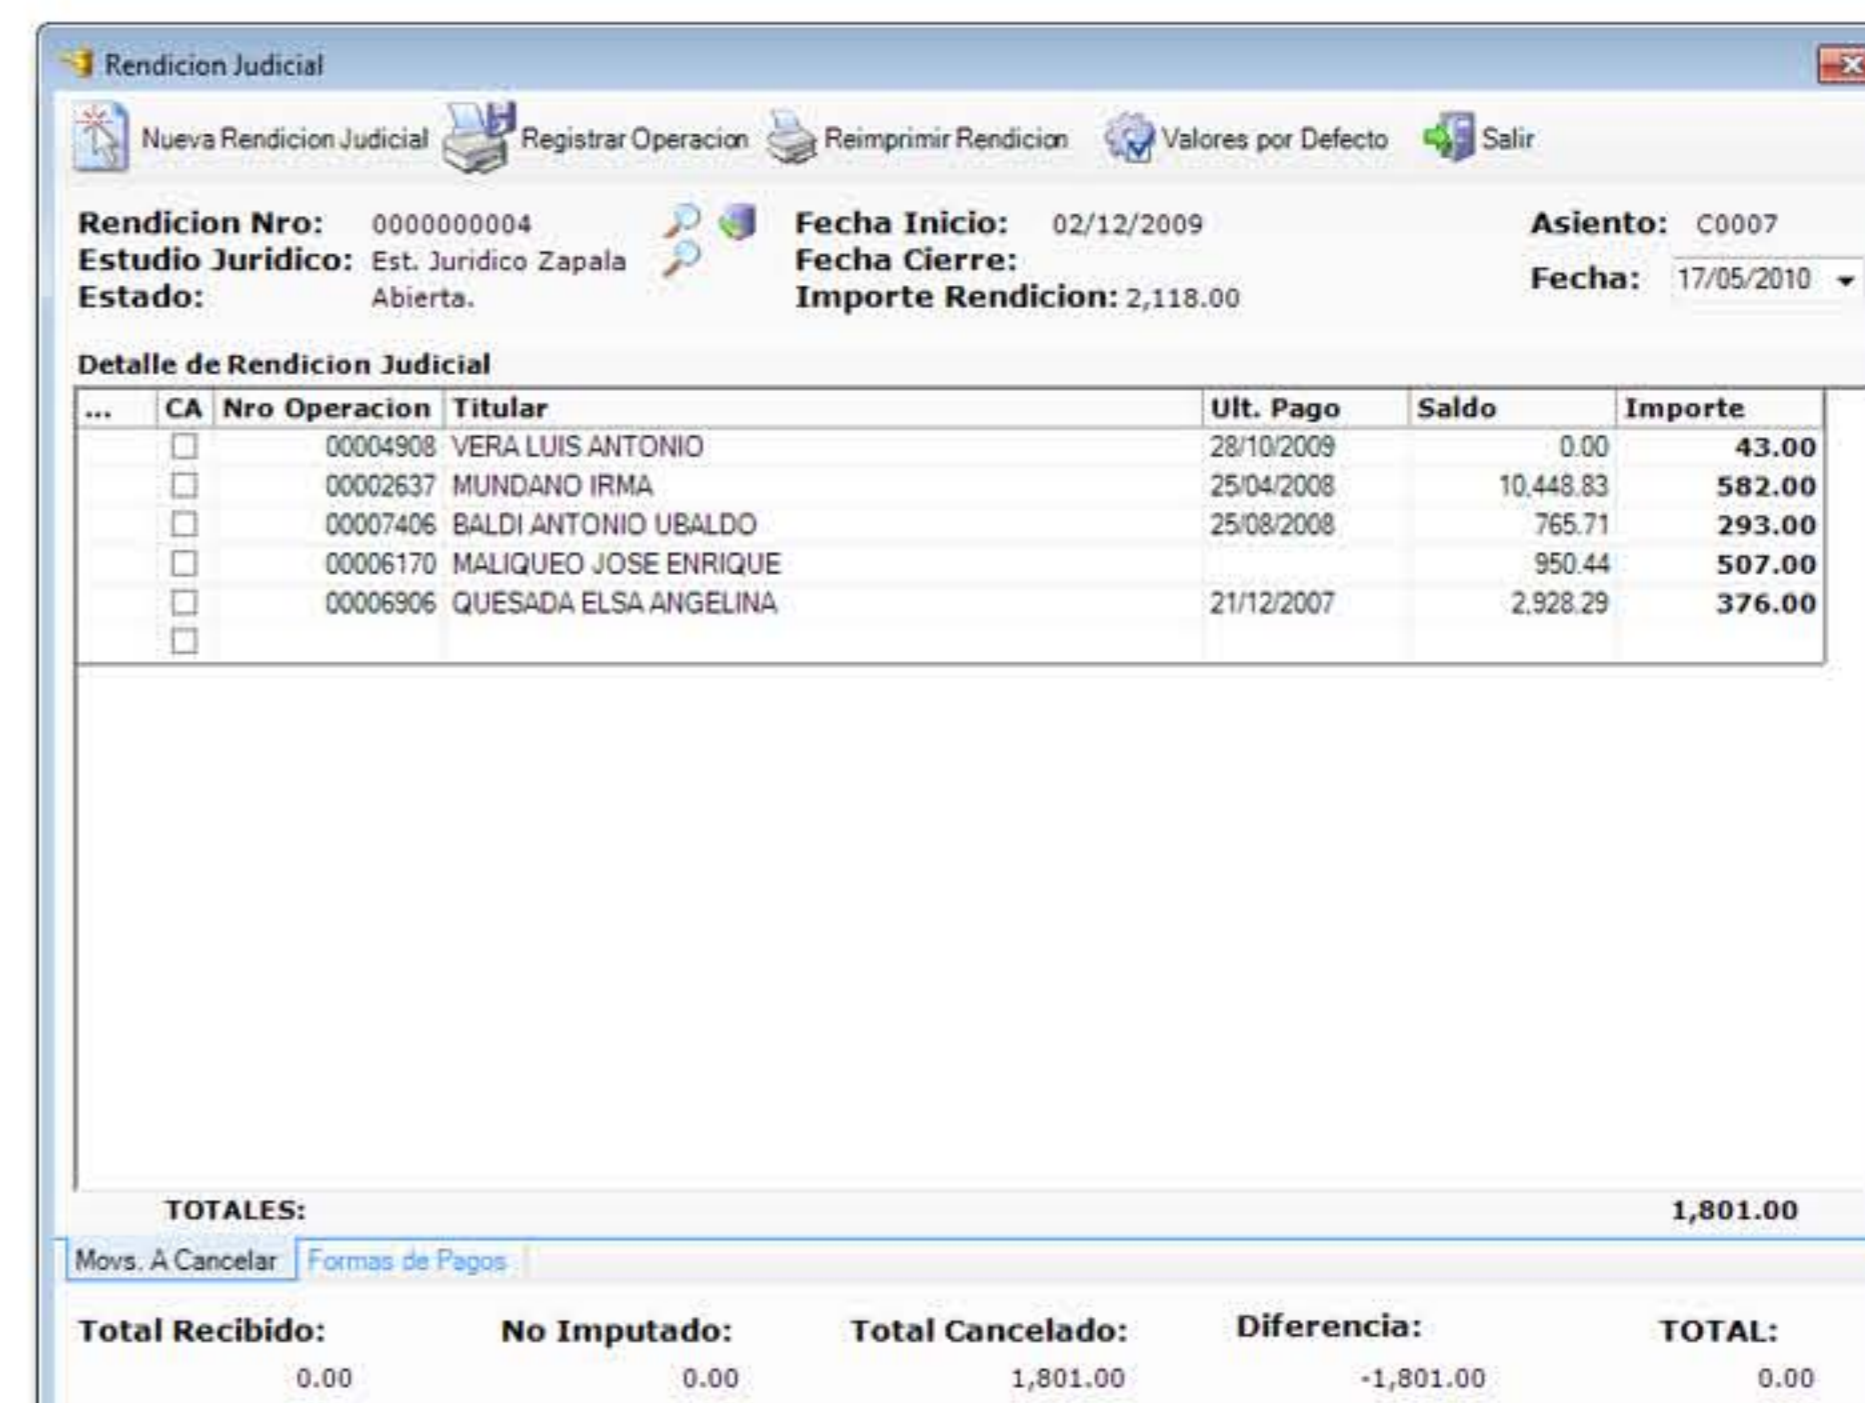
Rendicion Judicial

Nueva Rendicion Judicial  Registrar Operacion  Reimprimir Rendicion  Valores por Defecto  Salir

Rendicion Nro: 0000000004
Estudio Juridico: Est. Juridico Zapala
Estado: Abierta.

Fecha Inicio: 02/12/2009
Fecha Cierre:
Importe Rendicion: 2,118.00

Asiento: C0007
Fecha: 17/05/2010

Detalle de Rendicion Judicial

| ... | CA | Nro Operacion | Titular | Ult. Pago | Saldo | Importe |
|---|---|---|---|---|---|---|
| | ☐ | 00004908 | VERA LUIS ANTONIO | 28/10/2009 | 0.00 | 43.00 |
| | ☐ | 00002637 | MUNDANO IRMA | 25/04/2008 | 10,448.83 | 582.00 |
| | ☐ | 00007406 | BALDI ANTONIO UBALDO | 25/08/2008 | 765.71 | 293.00 |
| | ☐ | 00006170 | MALIQUEO JOSE ENRIQUE | | 950.44 | 507.00 |
| | ☐ | 00006906 | QUESADA ELSA ANGELINA | 21/12/2007 | 2,928.29 | 376.00 |
| | ☐ | | | | | |

TOTALES: 1,801.00

Movs. A Cancelar  Formas de Pagos

Total Recibido: 0.00
No Imputado: 0.00
Total Cancelado: 1,801.00
Diferencia: -1,801.00
TOTAL: 0.00